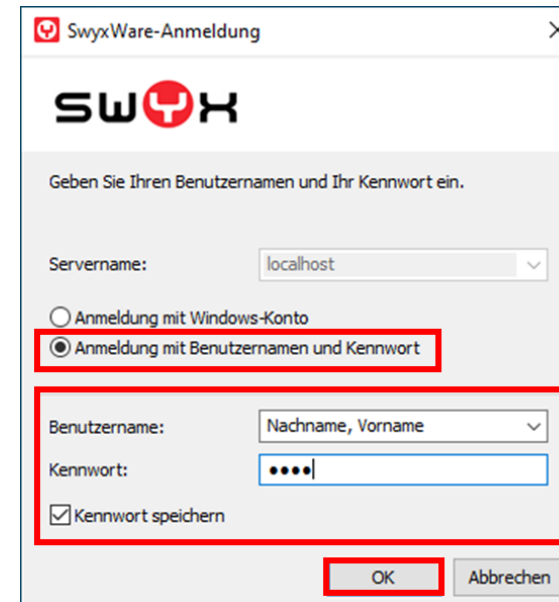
SwyxWare-Anmeldung

SWYX

Geben Sie Ihren Benutzernamen und Ihr Kennwort ein.

Servername: localhost

Anmeldung mit Windows-Konto
Anmeldung mit Benutzernamen und Kennwort

Benutzername: Nachname, Vorname
Kennwort: ••••

Kennwort speichern

OK
Abbrechen